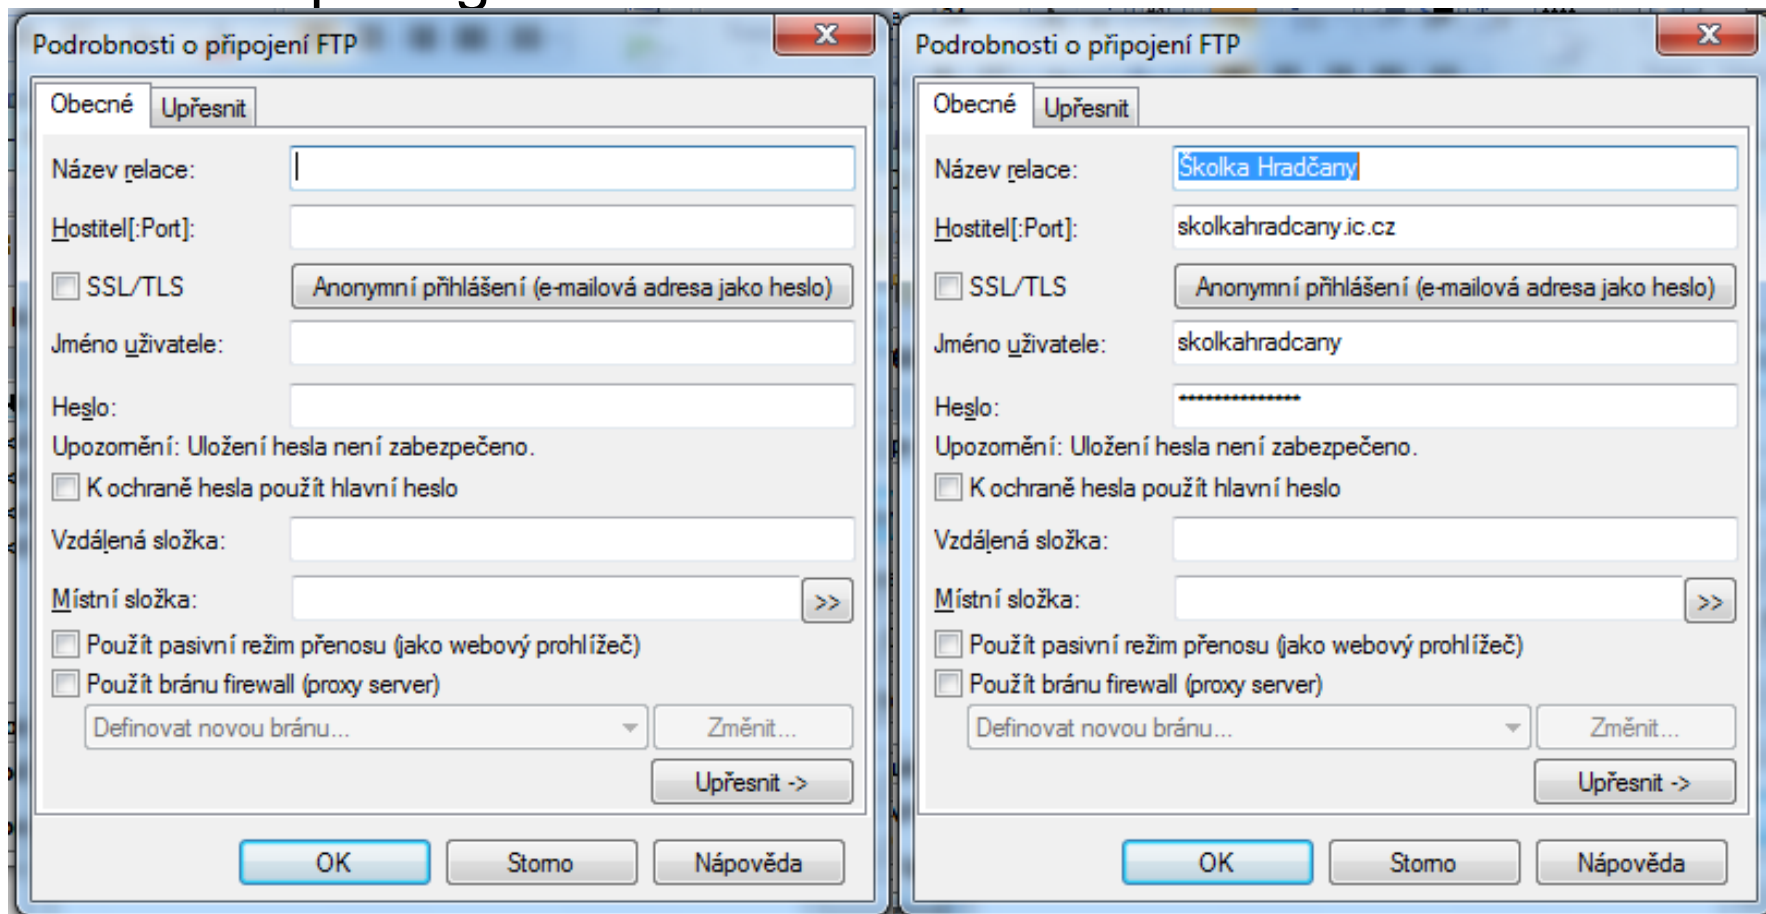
Podrobnosti o připojení FTP

Obecné | Upřesnit

Název relace:

Hostitel[:Port]:

SSL/TLS

Anonymní přihlášení (e-mailová adresa jako heslo)

Jméno uživatele:

Heslo:

Upozornění: Uložení hesla není zabezpečeno.

K ochraně hesla použít hlavní heslo

Vzdálená složka:

Místní složka:

>>

Použít pasivní režim přenosu (jako webový prohlížeč)

Použít bránu firewall (proxy server)

Definovat novou bránu...

Změnit...

Upřesnit ->

OK

Storno

Nápověda

Podrobnosti o připojení FTP

Obecné | Upřesnit

Název relace: Školka Hradčany

Hostitel[:Port]: skolkahradcany.ic.cz

SSL/TLS

Anonymní přihlášení (e-mailová adresa jako heslo)

Jméno uživatele: skolkahradcany

Heslo: ***************

Upozornění: Uložení hesla není zabezpečeno.

K ochraně hesla použít hlavní heslo

Vzdálená složka:

Místní složka:

>>

Použít pasivní režim přenosu (jako webový prohlížeč)

Použít bránu firewall (proxy server)

Definovat novou bránu...

Změnit...

Upřesnit ->

OK

Storno

Nápověda